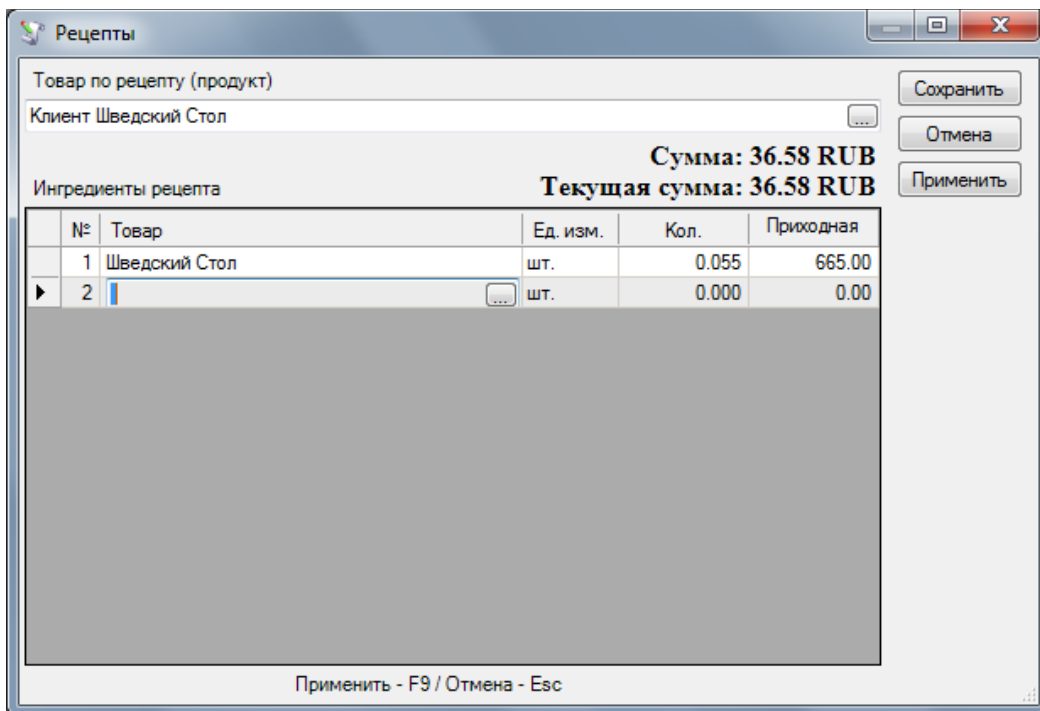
Рецепты

Товар по рецепту (продукт)

Клиент Шведский Стол

Сохранить

Отмена

Применить

Сумма: 36.58 RUB

Ингредиенты рецепта

Текущая сумма: 36.58 RUB

| № | Товар | Ед. изм. | Кол. | Приходная |
|---|---|---|---|---|
| 1 | Шведский Стол | шт. | 0.055 | 665.00 |
| 2 | | шт. | 0.000 | 0.00 |

Применить - F9 / Отмена - Esc